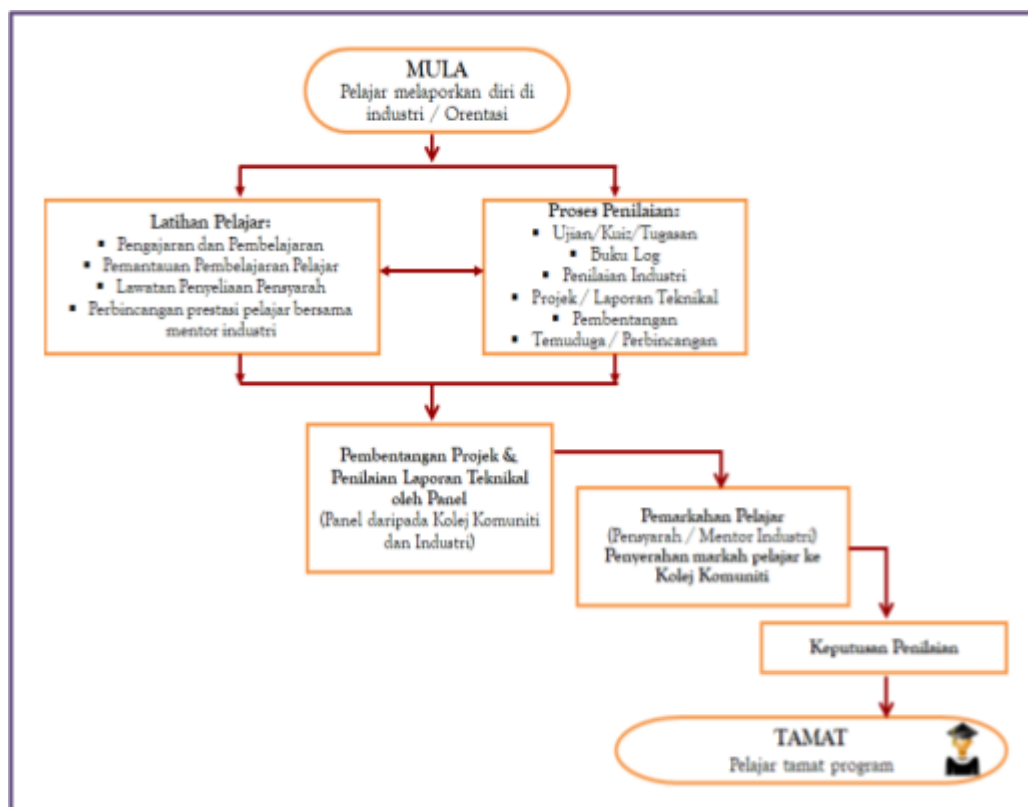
MULA
Pelajar melaporkan diri di industri / Orentasi

Latihan Pelajar:
- Pengajaran dan Pembelajaran
- Pemantauan Pembelajaran Pelajar
- Lawatan Penyeliaan Pensyarah
- Perbincangan prestasi pelajar bersama mentor industri

Proses Penilaian:
- Ujian/Kuiz/Tugasan
- Buku Log
- Penilaian Industri
- Projek / Laporan Teknikal
- Pembentangan
- Temuduga / Perbincangan

Pembentangan Projek & Penilaian Laporan Teknikal oleh Panel
(Panel daripada Kolej Komuniti dan Industri)

Pemarkahan Pelajar
(Pensyarah / Mentor Industri)
Penyerahan markah pelajar ke Kolej Komuniti

Keputusan Penilaian

TAMAT
Pelajar tamat program